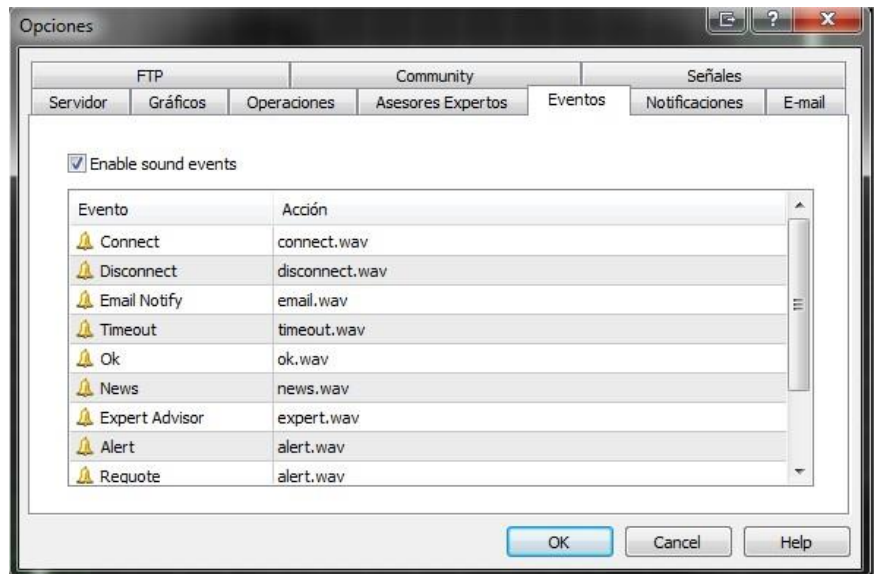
Opciones

?

FTP
Community
Señales
Servidor
Gráficos
Operaciones
Asesores Expertos
Eventos
Notificaciones
E-mail

Enable sound events

| Evento | Acción |
|---|---|
| Connect | connect.wav |
| Disconnect | disconnect.wav |
| Email Notify | email.wav |
| Timeout | timeout.wav |
| Ok | ok.wav |
| News | news.wav |
| Expert Advisor | expert.wav |
| Alert | alert.wav |
| Requote | alert.wav |

OK
Cancel
Help